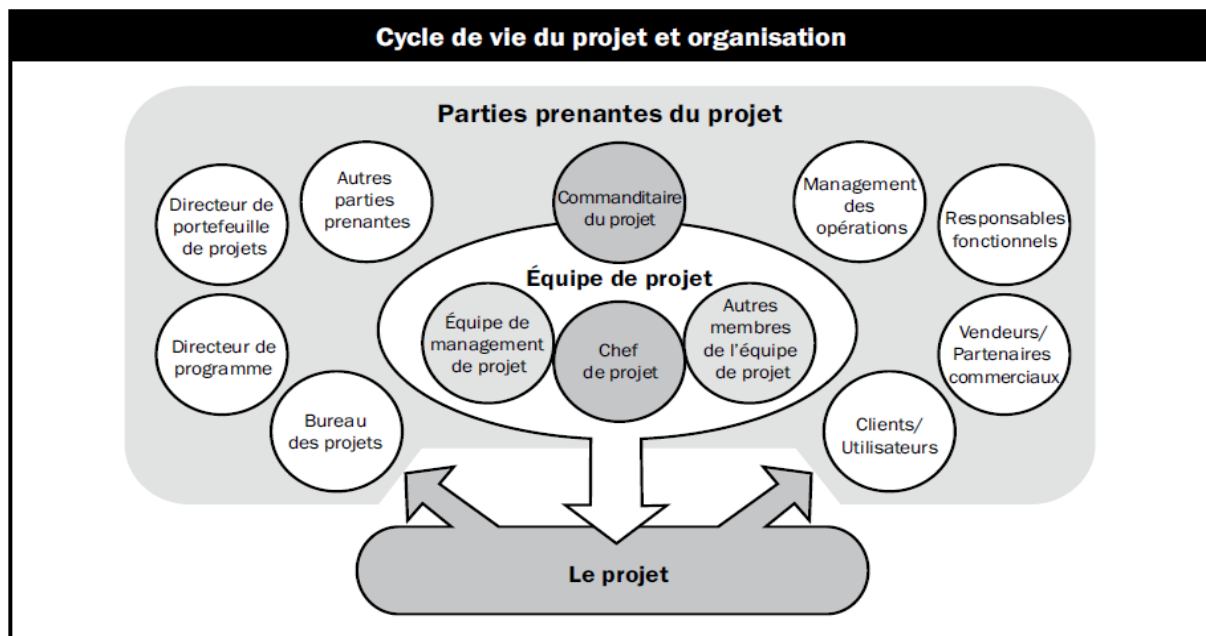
Cycle de vie du projet et organisation

Parties prenantes du projet

Directeur de portefeuille de projets

Autres parties prenantes

Commanditaire du projet

Management des opérations

Responsables fonctionnels

Équipe de projet

Équipe de management de projet

Chef de projet

Autres membres de l'équipe de projet

Directeur de programme

Vendeurs/ Partenaires commerciaux

Bureau des projets

Clients/ Utilisateurs

Le projet